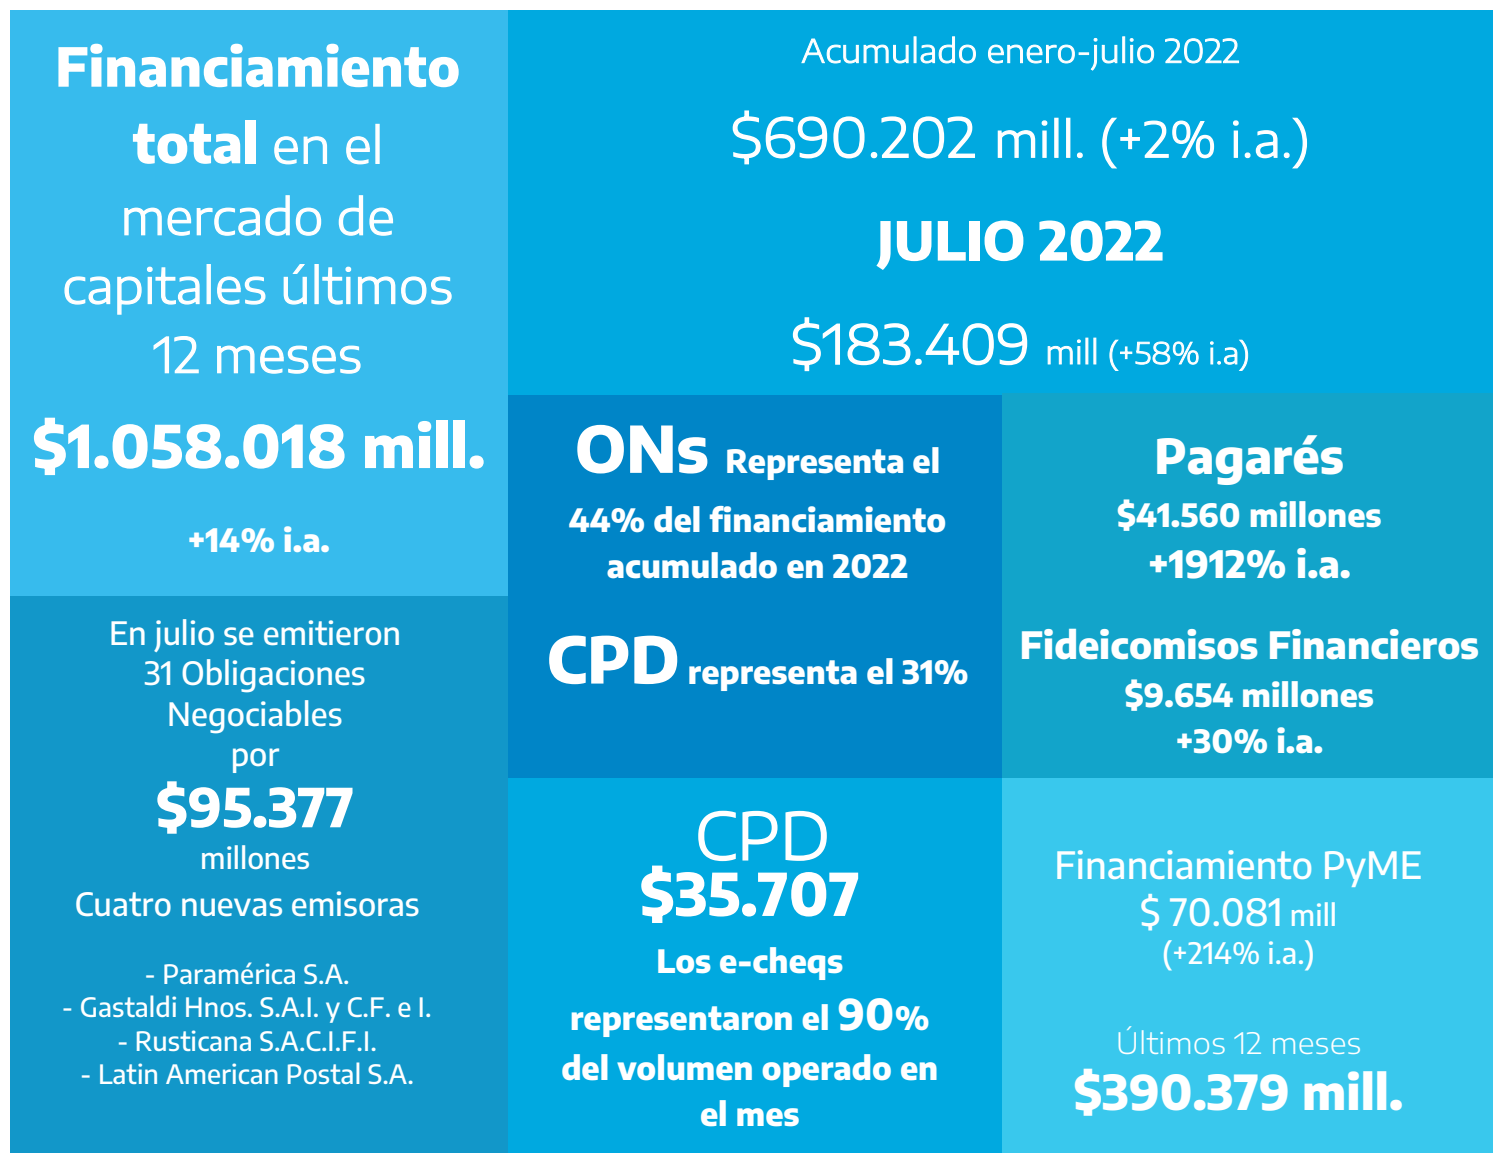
Financiamiento total en el mercado de capitales últimos 12 meses

$1.058.018 mill.

+14% i.a.

Acumulado enero-julio 2022

$690.202 mill. (+2% i.a.)

JULIO 2022

$183.409 mill (+58% i.a)

ONs Representa el 44% del financiamiento acumulado en 2022

CPD representa el 31%

Pagarés
$41.560 millones
+1912% i.a.

Fideicomisos Financieros
$9.654 millones
+30% i.a.

En julio se emitieron 31 Obligaciones Negociables por
$95.377
millones
Cuatro nuevas emisoras

- Paramérica S.A.
- Gastaldi Hnos. S.A.I. y C.F. e I.
- Rusticana S.A.C.I.F.I.
- Latin American Postal S.A.

CPD
$35.707
Los e-cheqs representaron el 90% del volumen operado en el mes

Financiamiento PyME
$ 70.081 mill
(+214% i.a.)

Últimos 12 meses
$390.379 mill.